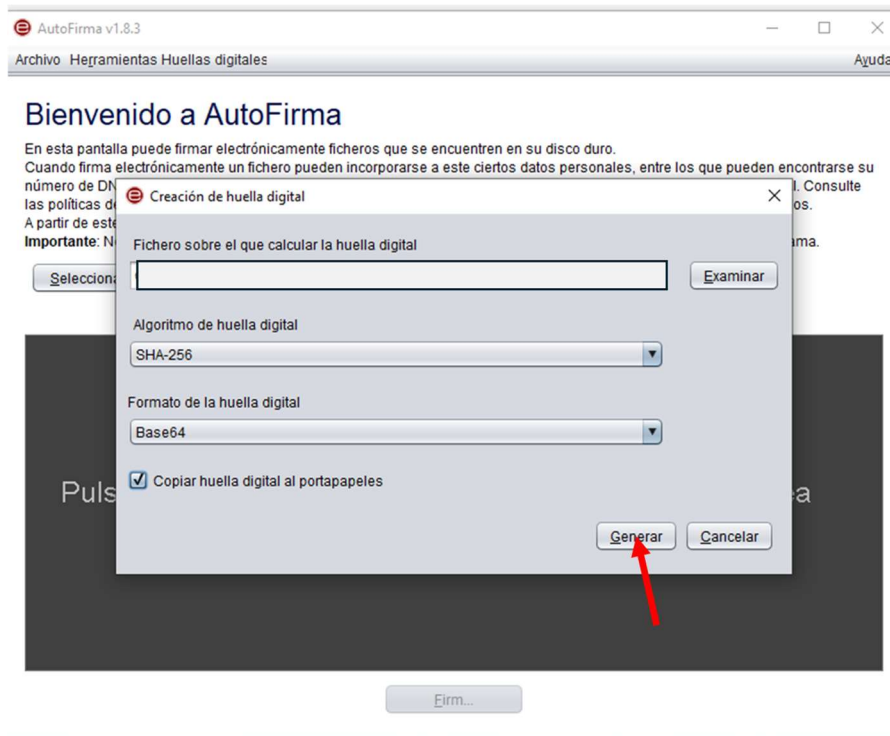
AutoFirma v1.8.3

Archivo Herramientas Huellas digitales Ayuda

Bienvenido a AutoFirma

En esta pantalla puede firmar electrónicamente ficheros que se encuentren en su disco duro.
Cuando firma electrónicamente un fichero pueden incorporarse a este ciertos datos personales, entre los que pueden encontrarse su número de DN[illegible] l. Consulte las políticas d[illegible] os.
A partir de est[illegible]
Importante: N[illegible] ma.

Selecciona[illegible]

Creación de huella digital

Fichero sobre el que calcular la huella digital

Examinar

Algoritmo de huella digital

SHA-256

Formato de la huella digital

Base64

Copiar huella digital al portapapeles

Generar Cancelar

Puls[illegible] a

Firm...